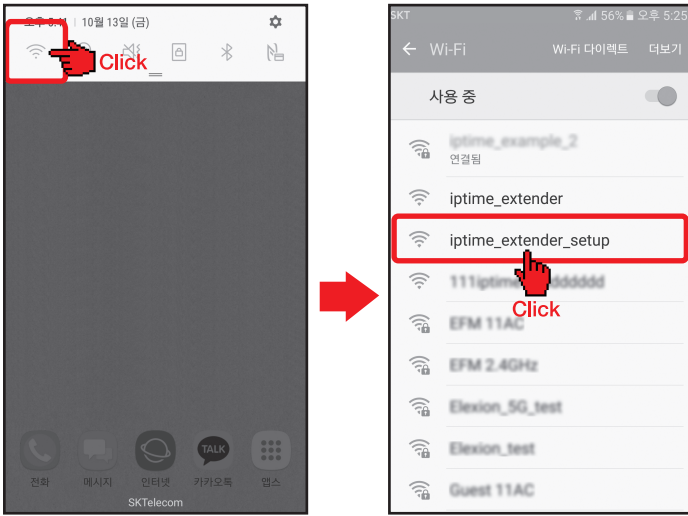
오후 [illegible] | 10월 13일 (금)

Click

TALK

전화 메시지 인터넷 카카오톡 앱스

SKTelecom

SKT 56% 오후 5:25

← Wi-Fi Wi-Fi 다이렉트 더보기

사용 중

iptime_example_2
연결됨

iptime_extender

iptime_extender_setup

111iptime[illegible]dddddd

Click

EFM 11AC

EFM 2.4GHz

Elexion_5G_test

Elexion_test

Guest 11AC